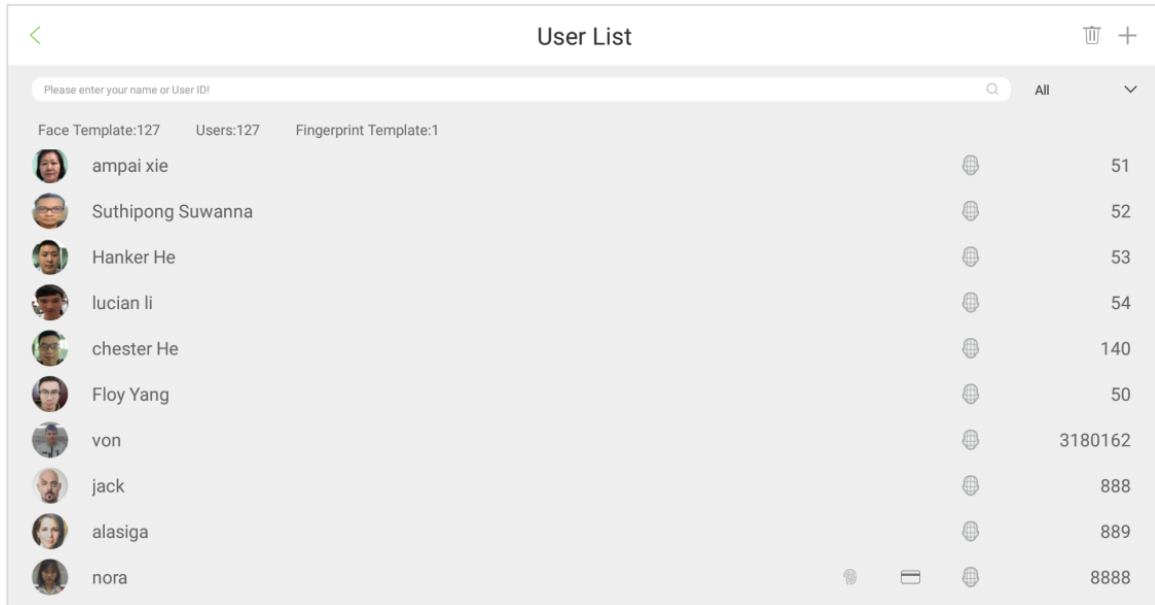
User List

Please enter your name or User ID!

All

Face Template:127 Users:127 Fingerprint Template:1

ampai xie 51

Suthipong Suwanna 52

Hanker He 53

lucian li 54

chester He 140

Floy Yang 50

von 3180162

jack 888

alasiga 889

nora 8888